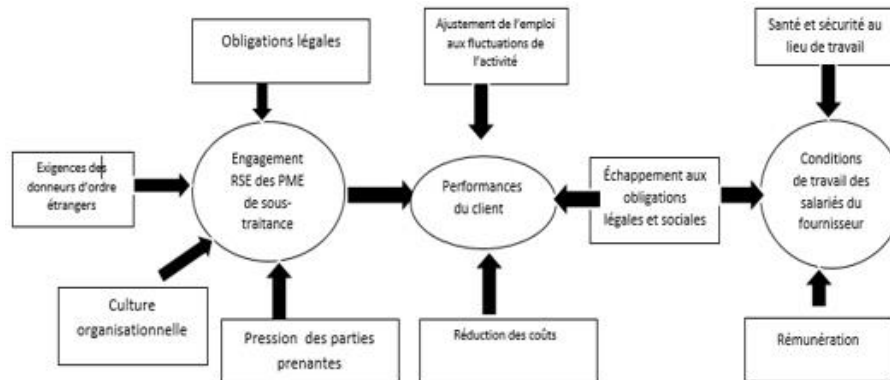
Obligations légales

Ajustement de l'emploi aux fluctuations de l'activité

Santé et sécurité au lieu de travail

Exigences des donneurs d'ordre étrangers

Engagement RSE des PME de sous-traitance

Performances du client

Échappement aux obligations légales et sociales

Conditions de travail des salariés du fournisseur

Culture organisationnelle

Pression des parties prenantes

Réduction des coûts

Rémunération